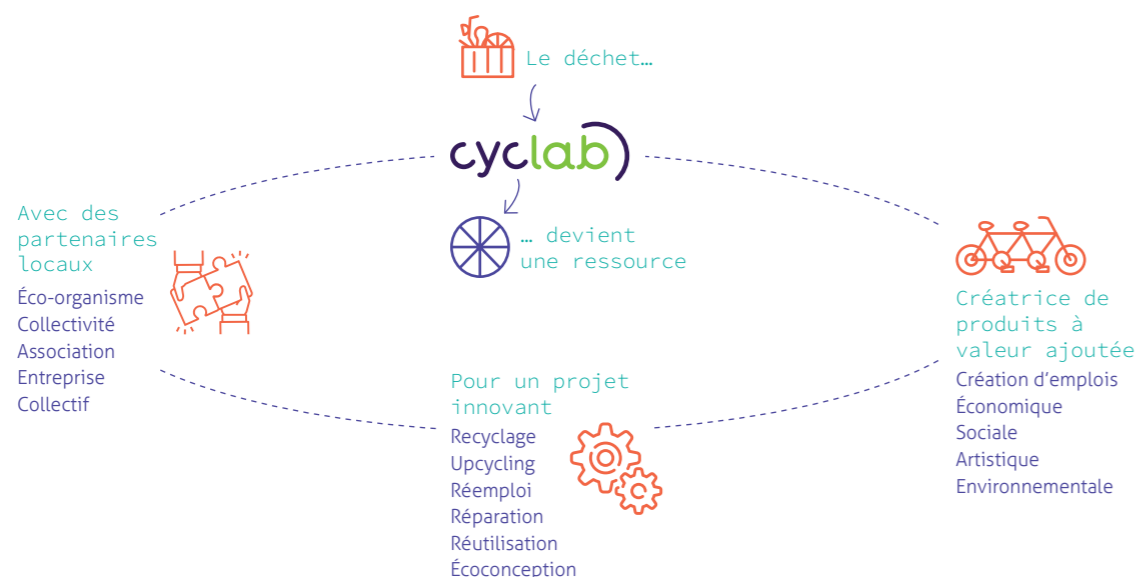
Le déchet…

cyclab

… devient une ressource

Avec des partenaires locaux

Éco-organisme
Collectivité
Association
Entreprise
Collectif

Créatrice de produits à valeur ajoutée

Création d'emplois
Économique
Sociale
Artistique
Environnementale

Pour un projet innovant

Recyclage
Upcycling
Réemploi
Réparation
Réutilisation
Écoconception